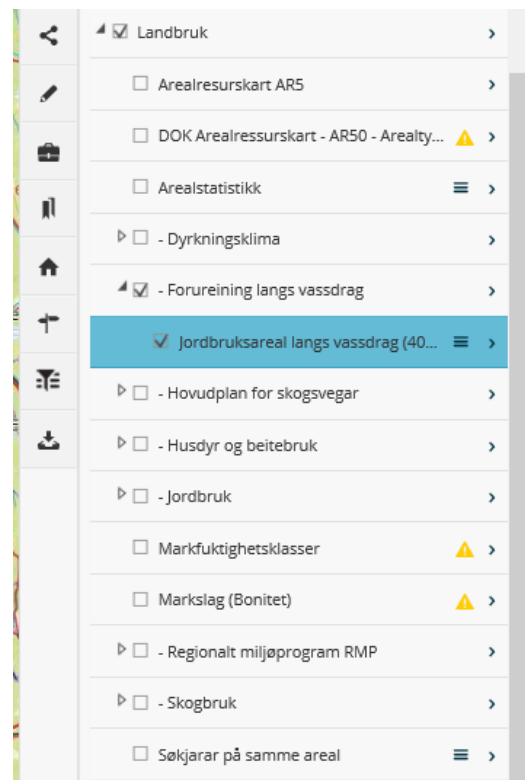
Landbruk

Arealresurskart AR5

DOK Arealressurskart - AR50 - Arealty...

Arealstatistikk

- Dyrkningsklima

- Forureining langs vassdrag

Jordbruksareal langs vassdrag (40...

- Hovudplan for skogsvegar

- Husdyr og beitebruk

- Jordbruk

Markfuktighetsklasser

Markslag (Bonitet)

- Regionalt miljøprogram RMP

- Skogbruk

Søkjarar på samme areal